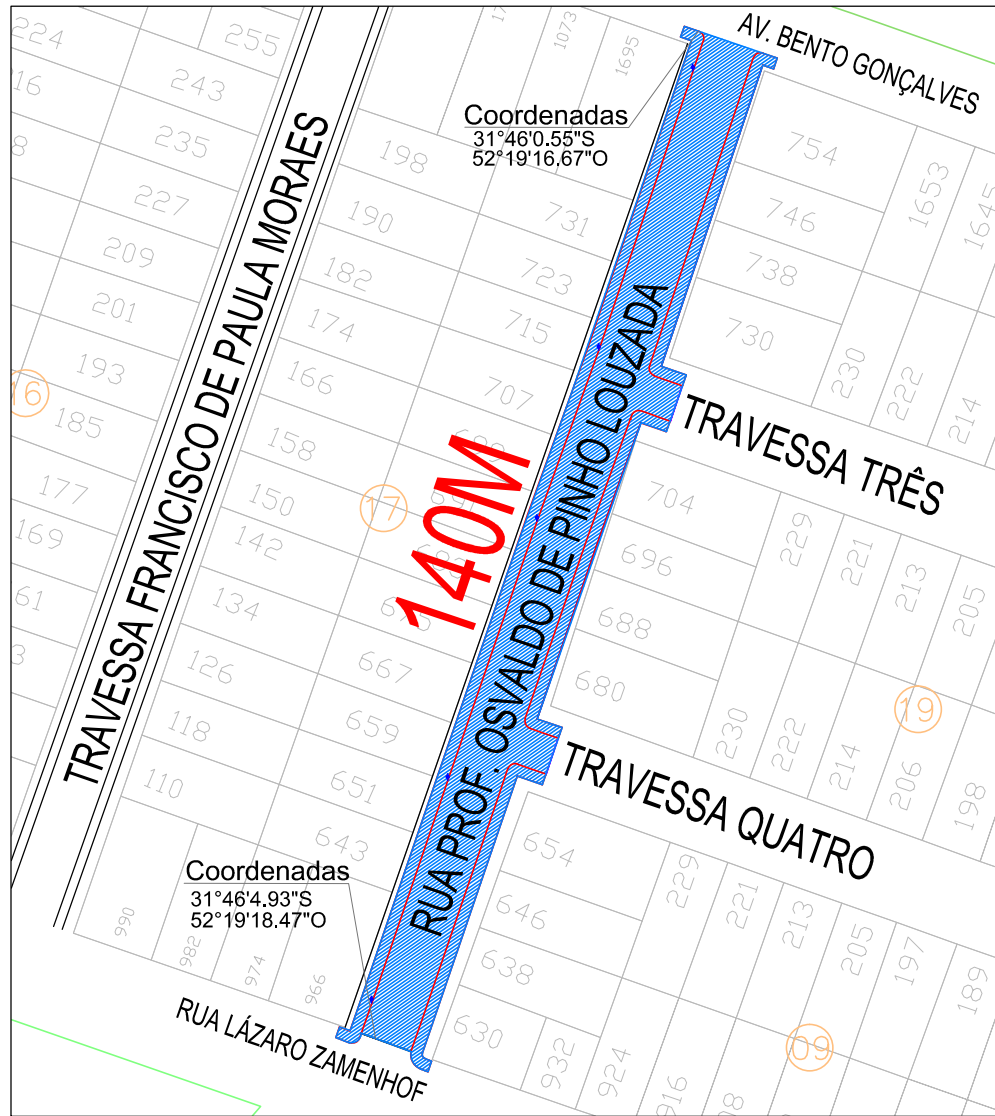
224
255
16
243
8
235
227
209
201
193
16
185
177
169
61
3
TRAVESSA FRANCISCO DE PAULA MORAES
Coordenadas
31°46'0.55"S
52°19'16,67"O
1073
1695
AV. BENTO GONÇALVES
198
190
182
174
166
158
150
142
134
126
118
110
731
723
715
707
667
659
651
643
17
140M
RUA PROF. OSVALDO DE PINHO LOUZADA
754
746
738
730
1653
1645
230
222
214
TRAVESSA TRÊS
704
696
688
680
229
221
213
205
230
222
214
206
198
19
TRAVESSA QUATRO
654
646
638
630
229
221
213
205
197
189
932
924
916
09
Coordenadas
31°46'4.93"S
52°19'18.47"O
990
982
974
966
RUA LÁZARO ZAMENHOF